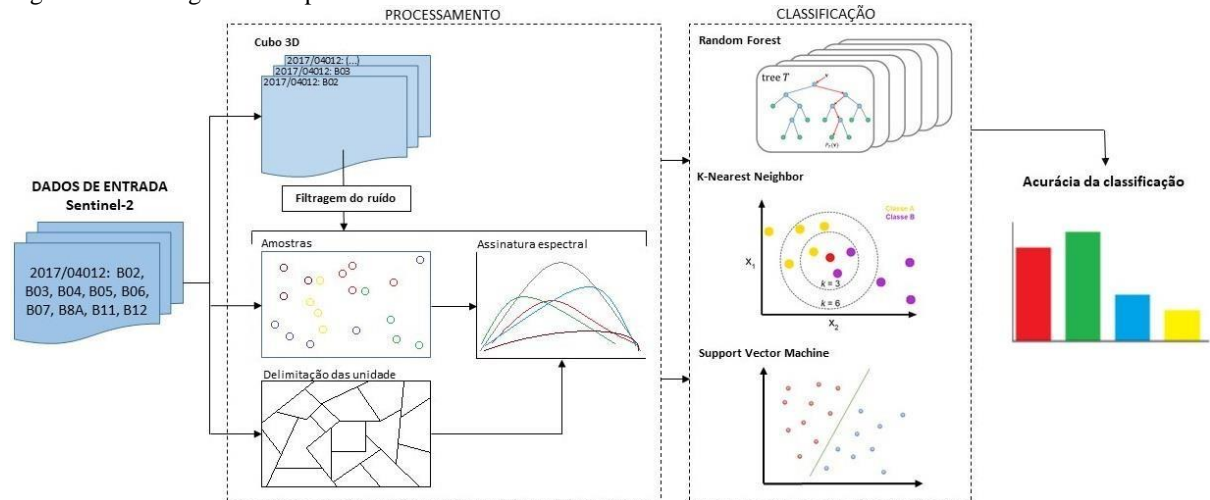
PROCESSAMENTO

CLASSIFICAÇÃO

Cubo 3D

2017/04012: (...)
2017/04012: B03
2017/04012: B02

DADOS DE ENTRADA
Sentinel-2

2017/04012: B02, B03, B04, B05, B06, B07, B8A, B11, B12

Filtragem do ruído

Amostras

Assinatura espectral

Delimitação das unidade

Random Forest

tree $T$

$P_T(Y)$

K-Nearest Neighbor

Classe A
Classe B

$X_1$

$k = 3$

$k = 6$

$X_2$

Support Vector Machine

Acurácia da classificação